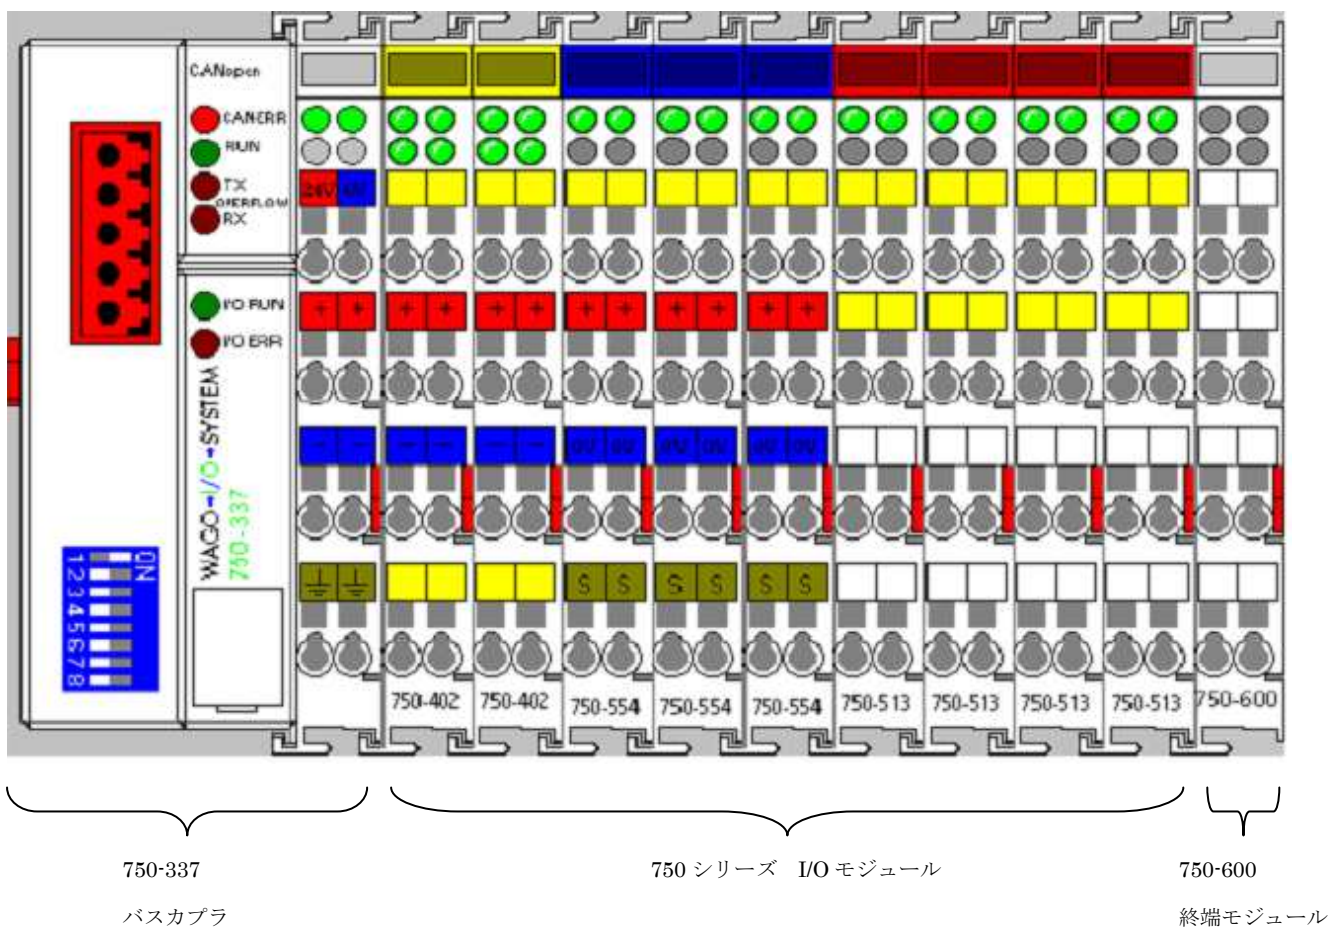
CANopen

CANERR
RUN
TX
OVERFLOW
RX

I/O RUN
I/O ERR

WAGO-I/O-SYSTEM
750-337

ON
1
2
3
4
5
6
7
8

24V 0V
+ +
+ +
+ +
+ +
+ +
+ +
− −
− −
− −
0V 0V
0V 0V
0V 0V
S S
S S
S S

750-402
750-402
750-554
750-554
750-554
750-513
750-513
750-513
750-513
750-600

750-337
バスカプラ

750 シリーズ I/O モジュール

750-600
終端モジュール